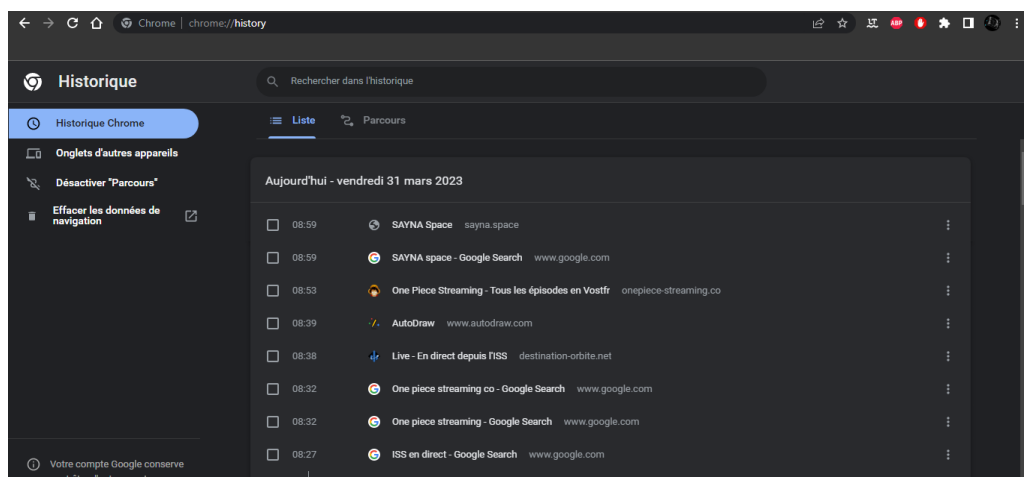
Chrome | chrome://history

ABP

Historique

Rechercher dans l'historique

Historique Chrome

Onglets d'autres appareils

Désactiver "Parcours"

Effacer les données de navigation

Liste

Parcours

Aujourd'hui - vendredi 31 mars 2023

08:59 SAYNA Space sayna.space

08:59 SAYNA space - Google Search www.google.com

08:53 One Piece Streaming - Tous les épisodes en Vostfr onepiece-streaming.co

08:39 AutoDraw www.autodraw.com

08:38 Live - En direct depuis l'ISS destination-orbite.net

08:32 One piece streaming co - Google Search www.google.com

08:32 One piece streaming - Google Search www.google.com

08:27 ISS en direct - Google Search www.google.com

Votre compte Google conserve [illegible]